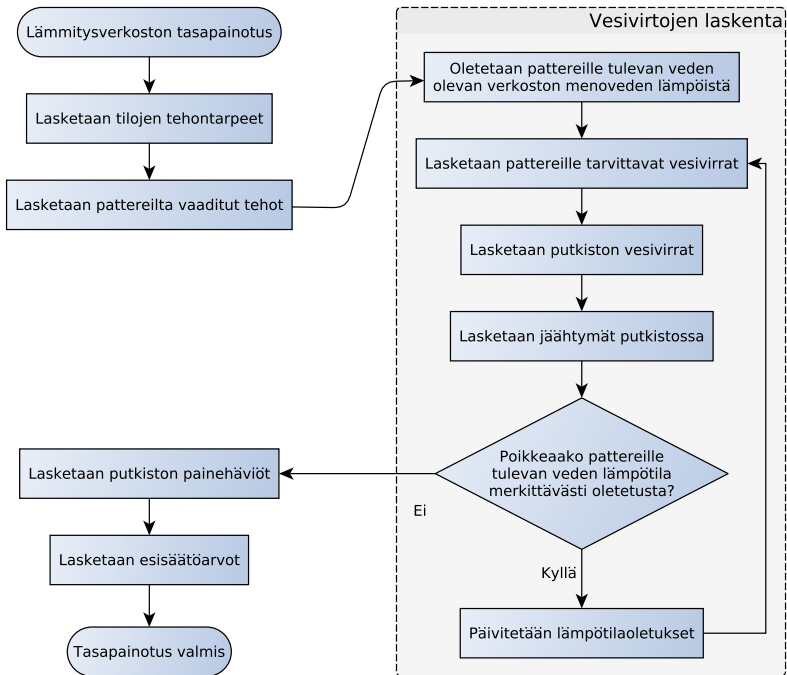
Lämmitysverkoston tasapainotus

Lasketaan tilojen tehontarpeet

Lasketaan pattereilta vaaditut tehot

Vesivirtojen laskenta

Oletetaan pattereille tulevan veden olevan verkoston menoveden lämpöistä

Lasketaan pattereille tarvittavat vesivirrat

Lasketaan putkiston vesivirrat

Lasketaan jäähtymät putkistossa

Poikkeaako pattereille tulevan veden lämpötila merkittävästi oletetusta?

Ei

Kyllä

Päivitetään lämpötilaoletukset

Lasketaan putkiston painehäviöt

Lasketaan esisäätöarvot

Tasapainotus valmis